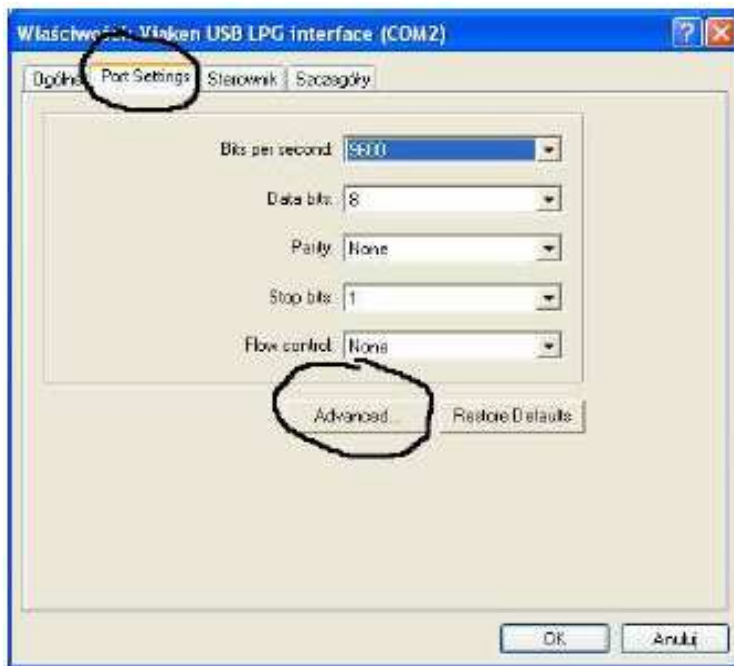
Właściwości: Vlaken USB LPG interface (COM2)

Ogólne | Port Settings | Sterownik | Szczegóły

Bits per second: 9600

Data bits: 8

Parity: None

Stop bits: 1

Flow control: None

Advanced... | Restore Defaults

OK | Anuluj